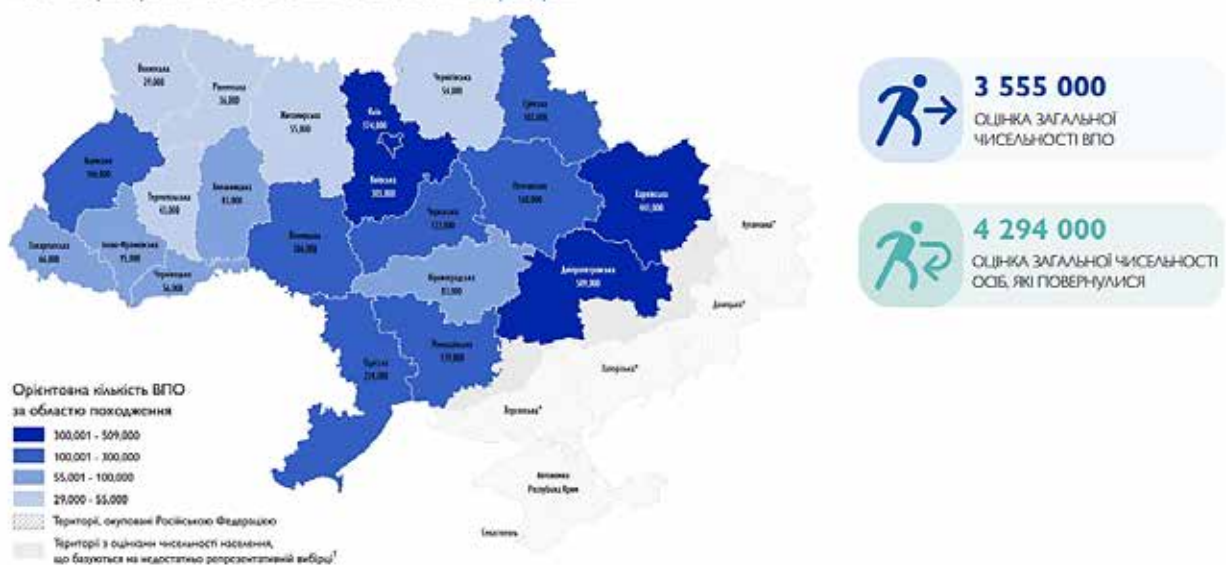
Волинська
29,000

Рівненська
36,000

Житомирська
55,000

Київ
174,000

Чернігівська
54,000

Сумська
102,000

Львівська
166,000

Тернопільська
65,000

Хмельницька
81,000

Київська
305,000

Полтавська
160,000

Харківська
441,000

Луганська*

Закарпатська
66,000

Івано-Франківська
95,000

Чернівецька
56,000

Вінницька
266,000

Черкаська
122,000

Кіровоградська
83,000

Дніпропетровська
509,000

Донецька*

Одеська
214,000

Миколаївська
179,000

Запорізька*

Херсонська*

Автономна Республіка Крим

Севастополь

Орієнтовна кількість ВПО за областю походження

300,001 - 509,000

100,001 - 300,000

55,001 - 100,000

29,000 - 55,000

Території, окуповані Російською Федерацією

Території з оцінками чисельності населення, що базуються на недостатньо репрезентативній вибірці†

3 555 000
ОЦІНКА ЗАГАЛЬНОЇ ЧИСЕЛЬНОСТІ ВПО

4 294 000
ОЦІНКА ЗАГАЛЬНОЇ ЧИСЕЛЬНОСТІ ОСІБ, ЯКІ ПОВЕРНУЛИСЯ